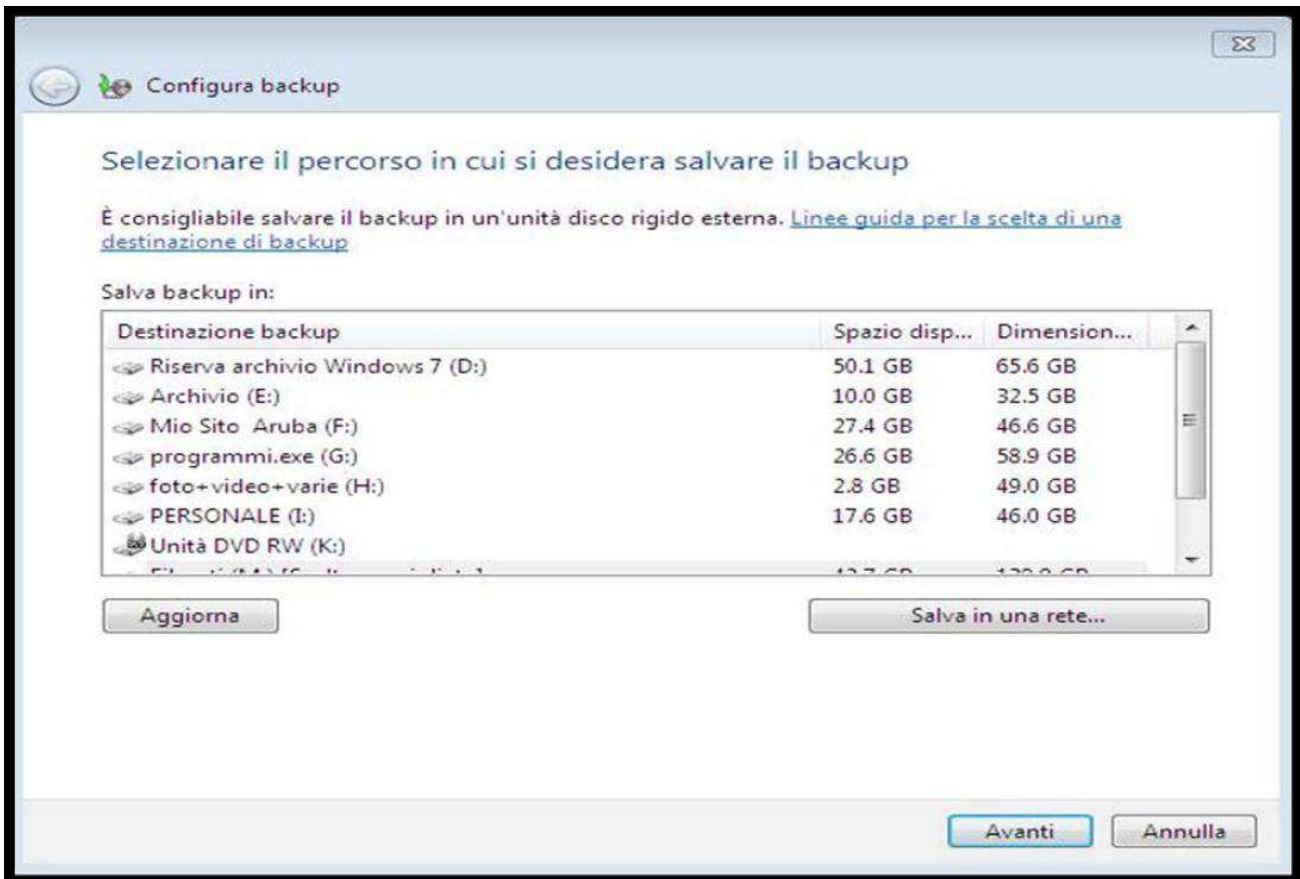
Configura backup

Selezionare il percorso in cui si desidera salvare il backup

È consigliabile salvare il backup in un'unità disco rigido esterna. Linee guida per la scelta di una destinazione di backup

Salva backup in:

| Destinazione backup | Spazio disp... | Dimension... |
|---|---|---|
| Riserva archivio Windows 7 (D:) | 50.1 GB | 65.6 GB |
| Archivio (E:) | 10.0 GB | 32.5 GB |
| Mio Sito Aruba (F:) | 27.4 GB | 46.6 GB |
| programmi.exe (G:) | 26.6 GB | 58.9 GB |
| foto+video+varie (H:) | 2.8 GB | 49.0 GB |
| PERSONALE (I:) | 17.6 GB | 46.0 GB |
| Unità DVD RW (K:) | | |
| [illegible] | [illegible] | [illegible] |

Aggiorna

Salva in una rete...

Avanti

Annulla